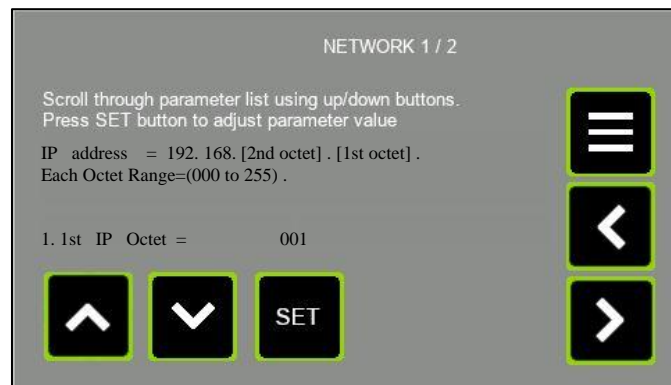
NETWORK 1 / 2

Scroll through parameter list using up/down buttons.
Press SET button to adjust parameter value

IP address = 192. 168. [2nd octet] . [1st octet] .
Each Octet Range=(000 to 255) .

1. 1st IP Octet = 001

SET